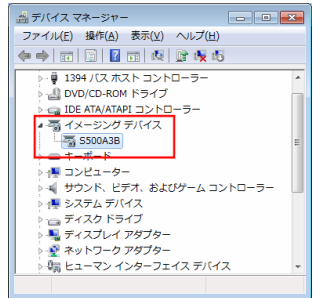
デバイス マネージャー

ファイル(F) 操作(A) 表示(V) ヘルプ(H)

1394 バス ホスト コントローラー
DVD/CD-ROM ドライブ
IDE ATA/ATAPI コントローラー
イメージング デバイス
S500A3B
キーボード
コンピューター
サウンド、ビデオ、およびゲーム コントローラー
システム デバイス
ディスク ドライブ
ディスプレイ アダプター
ネットワーク アダプター
ヒューマン インターフェイス デバイス